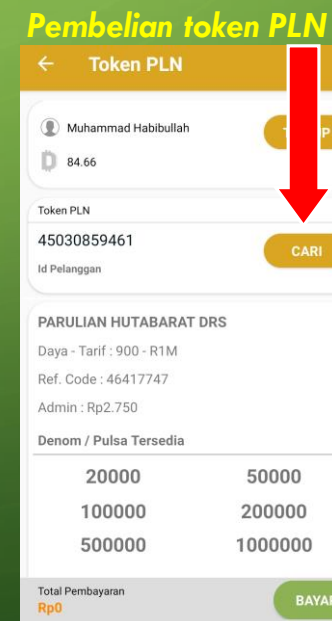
Pembelian token PLN

Token PLN

Muhammad Habibullah

84.66

T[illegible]P

Token PLN

45030859461

Id Pelanggan

CARI

PARULIAN HUTABARAT DRS

Daya - Tarif : 900 - R1M

Ref. Code : 46417747

Admin : Rp2.750

Denom / Pulsa Tersedia

| 20000 | 50000 |
|---|---|
| 100000 | 200000 |
| 500000 | 1000000 |

Total Pembayaran

Rp0

BAYA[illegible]